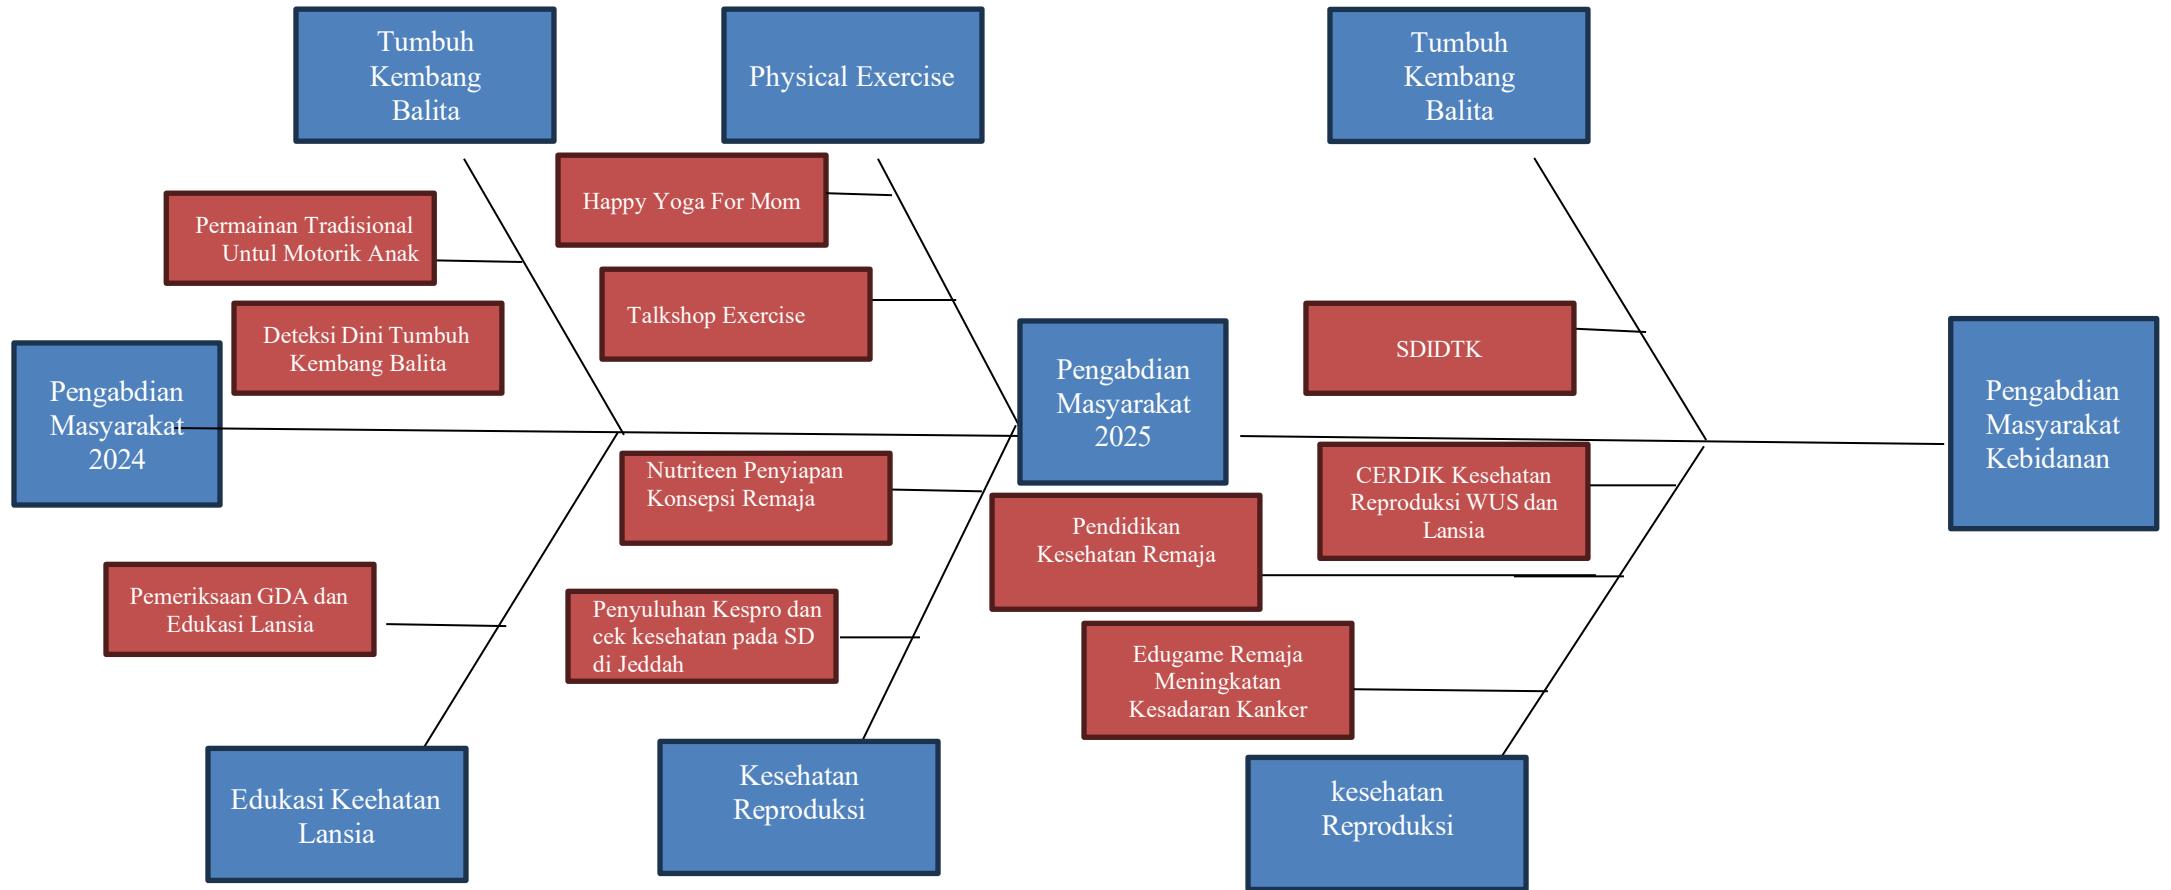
Tumbuh Kembang Balita

Physical Exercise

Tumbuh Kembang Balita

Happy Yoga For Mom

Permainan Tradisional Untul Motorik Anak

Talkshop Exercise

Deteksi Dini Tumbuh Kembang Balita

SDIDTK

Pengabdian Masyarakat 2024

Pengabdian Masyarakat 2025

Pengabdian Masyarakat Kebidanan

Nutriteen Penyiapan Konsepsi Remaja

CERDIK Kesehatan Reproduksi WUS dan Lansia

Pendidikan Kesehatan Remaja

Pemeriksaan GDA dan Edukasi Lansia

Penyuluhan Kespro dan cek kesehatan pada SD di Jeddah

Edugame Remaja Meningkatan Kesadaran Kanker

Edukasi Keehatan Lansia

Kesehatan Reproduksi

kesehatan Reproduksi